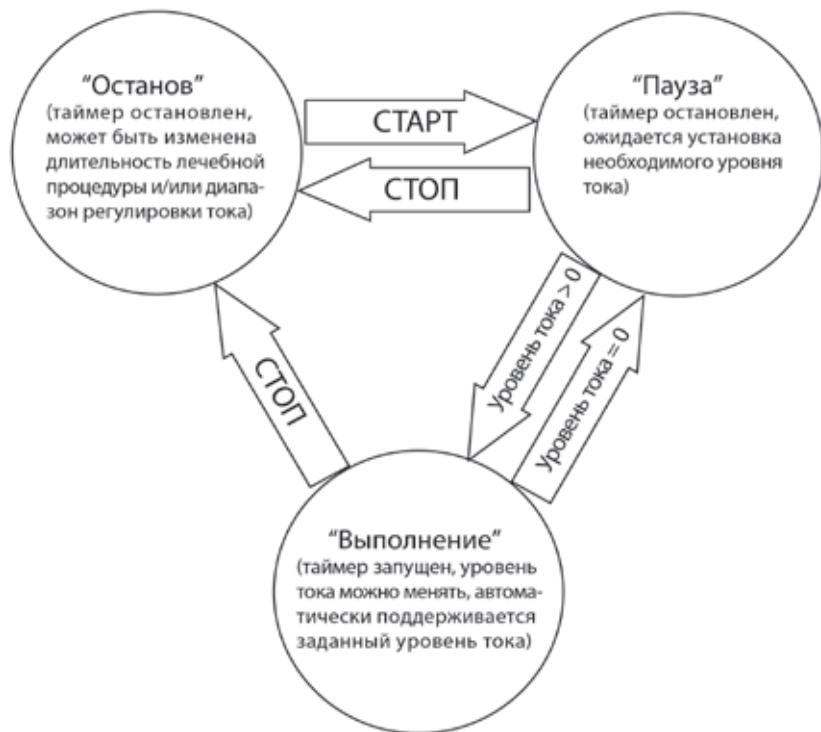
“Останов”
(таймер остановлен, может быть изменена длительность лечебной процедуры и/или диапазон регулировки тока)

СТАРТ

СТОП

“Пауза”
(таймер остановлен, ожидается установка необходимого уровня тока)

СТОП

Уровень тока > 0

Уровень тока = 0

“Выполнение”
(таймер запущен, уровень тока можно менять, автоматически поддерживается заданный уровень тока)